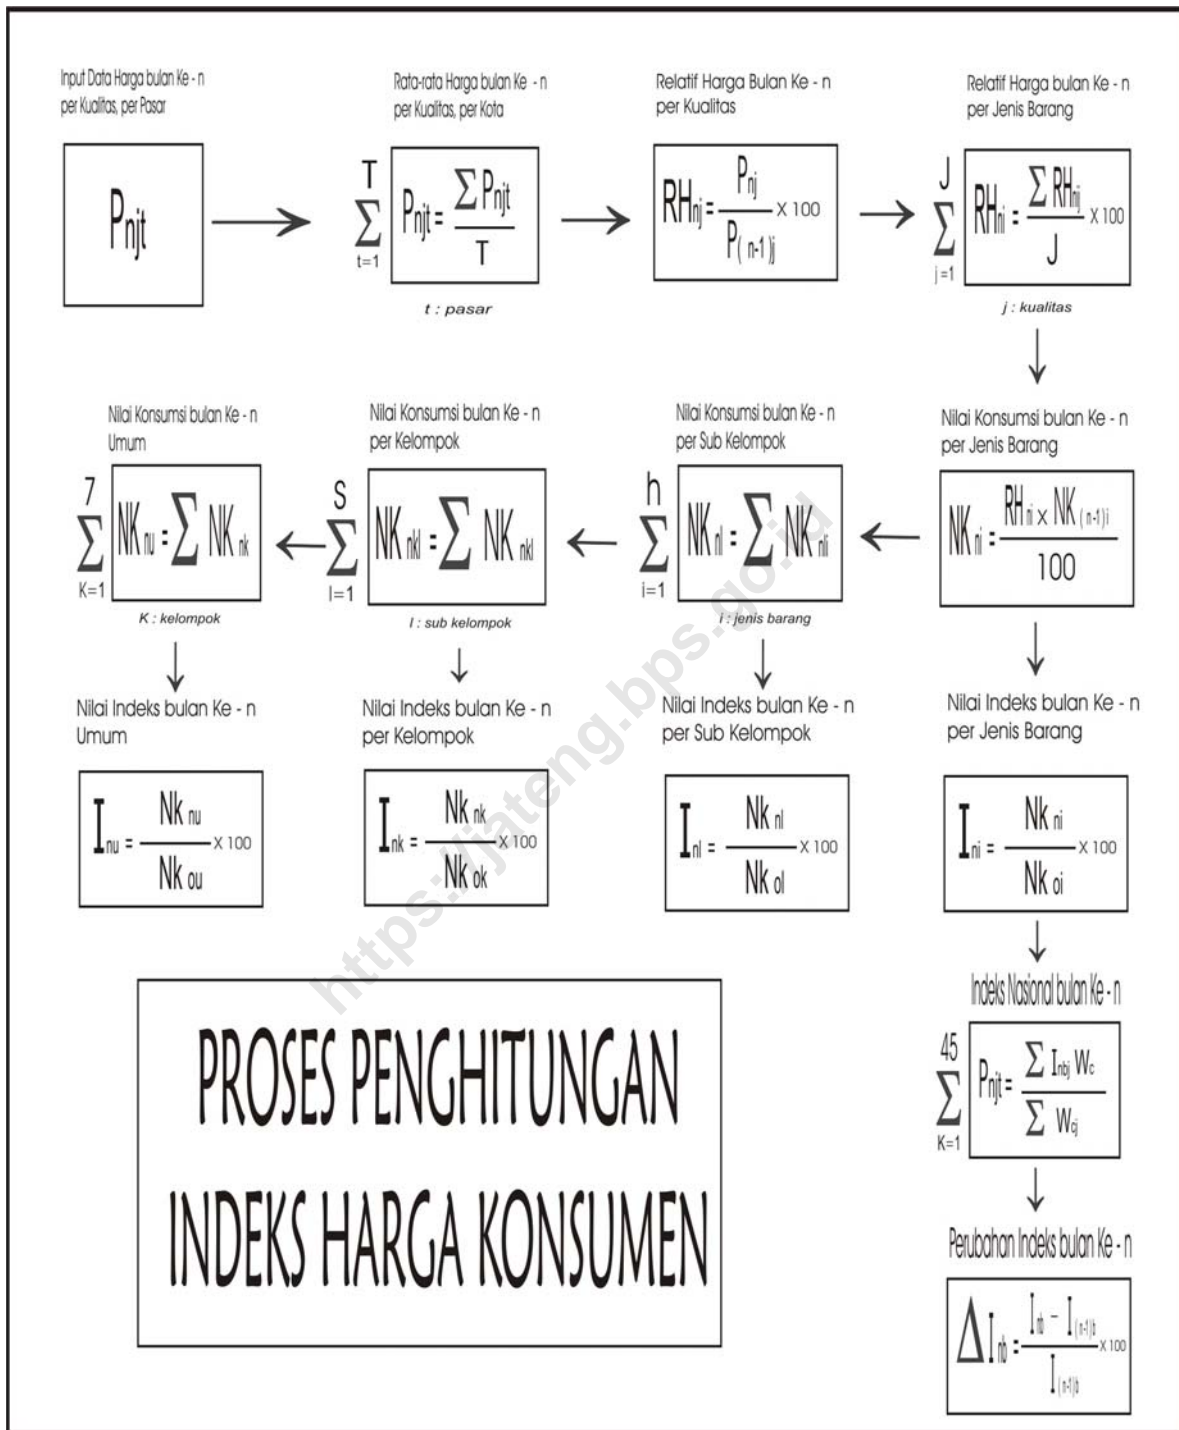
Input Data Harga bulan Ke - n per Kualitas, per Pasar

$P_{njt}$

Rata-rata Harga bulan Ke - n per Kualitas, per Kota

$\sum_{t=1}^{T} P_{njt} = \frac{\sum P_{njt}}{T}$

t : pasar

Relatif Harga Bulan Ke - n per Kualitas

$RH_{nj} = \frac{P_{nj}}{P_{(n-1)j}} \times 100$

Relatif Harga bulan Ke - n per Jenis Barang

$\sum_{j=1}^{J} RH_{ni} = \frac{\sum RH_{nij}}{J} \times 100$

j : kualitas

Nilai Konsumsi bulan Ke - n per Jenis Barang

$NK_{ni} = \frac{RH_{ni} \times NK_{(n-1)i}}{100}$

Nilai Konsumsi bulan Ke - n per Sub Kelompok

$\sum_{i=1}^{h} NK_{nl} = \sum NK_{nli}$

i : jenis barang

Nilai Konsumsi bulan Ke - n per Kelompok

$\sum_{l=1}^{S} NK_{nkl} = \sum NK_{nkl}$

l : sub kelompok

Nilai Konsumsi bulan Ke - n Umum

$\sum_{K=1}^{7} NK_{nu} = \sum NK_{nk}$

K : kelompok

Nilai Indeks bulan Ke - n Umum

$I_{nu} = \frac{Nk_{nu}}{Nk_{ou}} \times 100$

Nilai Indeks bulan Ke - n per Kelompok

$I_{nk} = \frac{Nk_{nk}}{Nk_{ok}} \times 100$

Nilai Indeks bulan Ke - n per Sub Kelompok

$I_{nl} = \frac{Nk_{nl}}{Nk_{ol}} \times 100$

Nilai Indeks bulan Ke - n per Jenis Barang

$I_{ni} = \frac{Nk_{ni}}{Nk_{oi}} \times 100$

Indeks Nasional bulan Ke - n

$\sum_{K=1}^{45} P_{njt} = \frac{\sum I_{nbj} W_c}{\sum W_{cj}}$

Perubahan Indeks bulan Ke - n

$\Delta I_{nb} = \frac{I_{nb} - I_{(n-1)b}}{I_{(n-1)b}} \times 100$

PROSES PENGHITUNGAN INDEKS HARGA KONSUMEN

https://jateng.bps.go.id